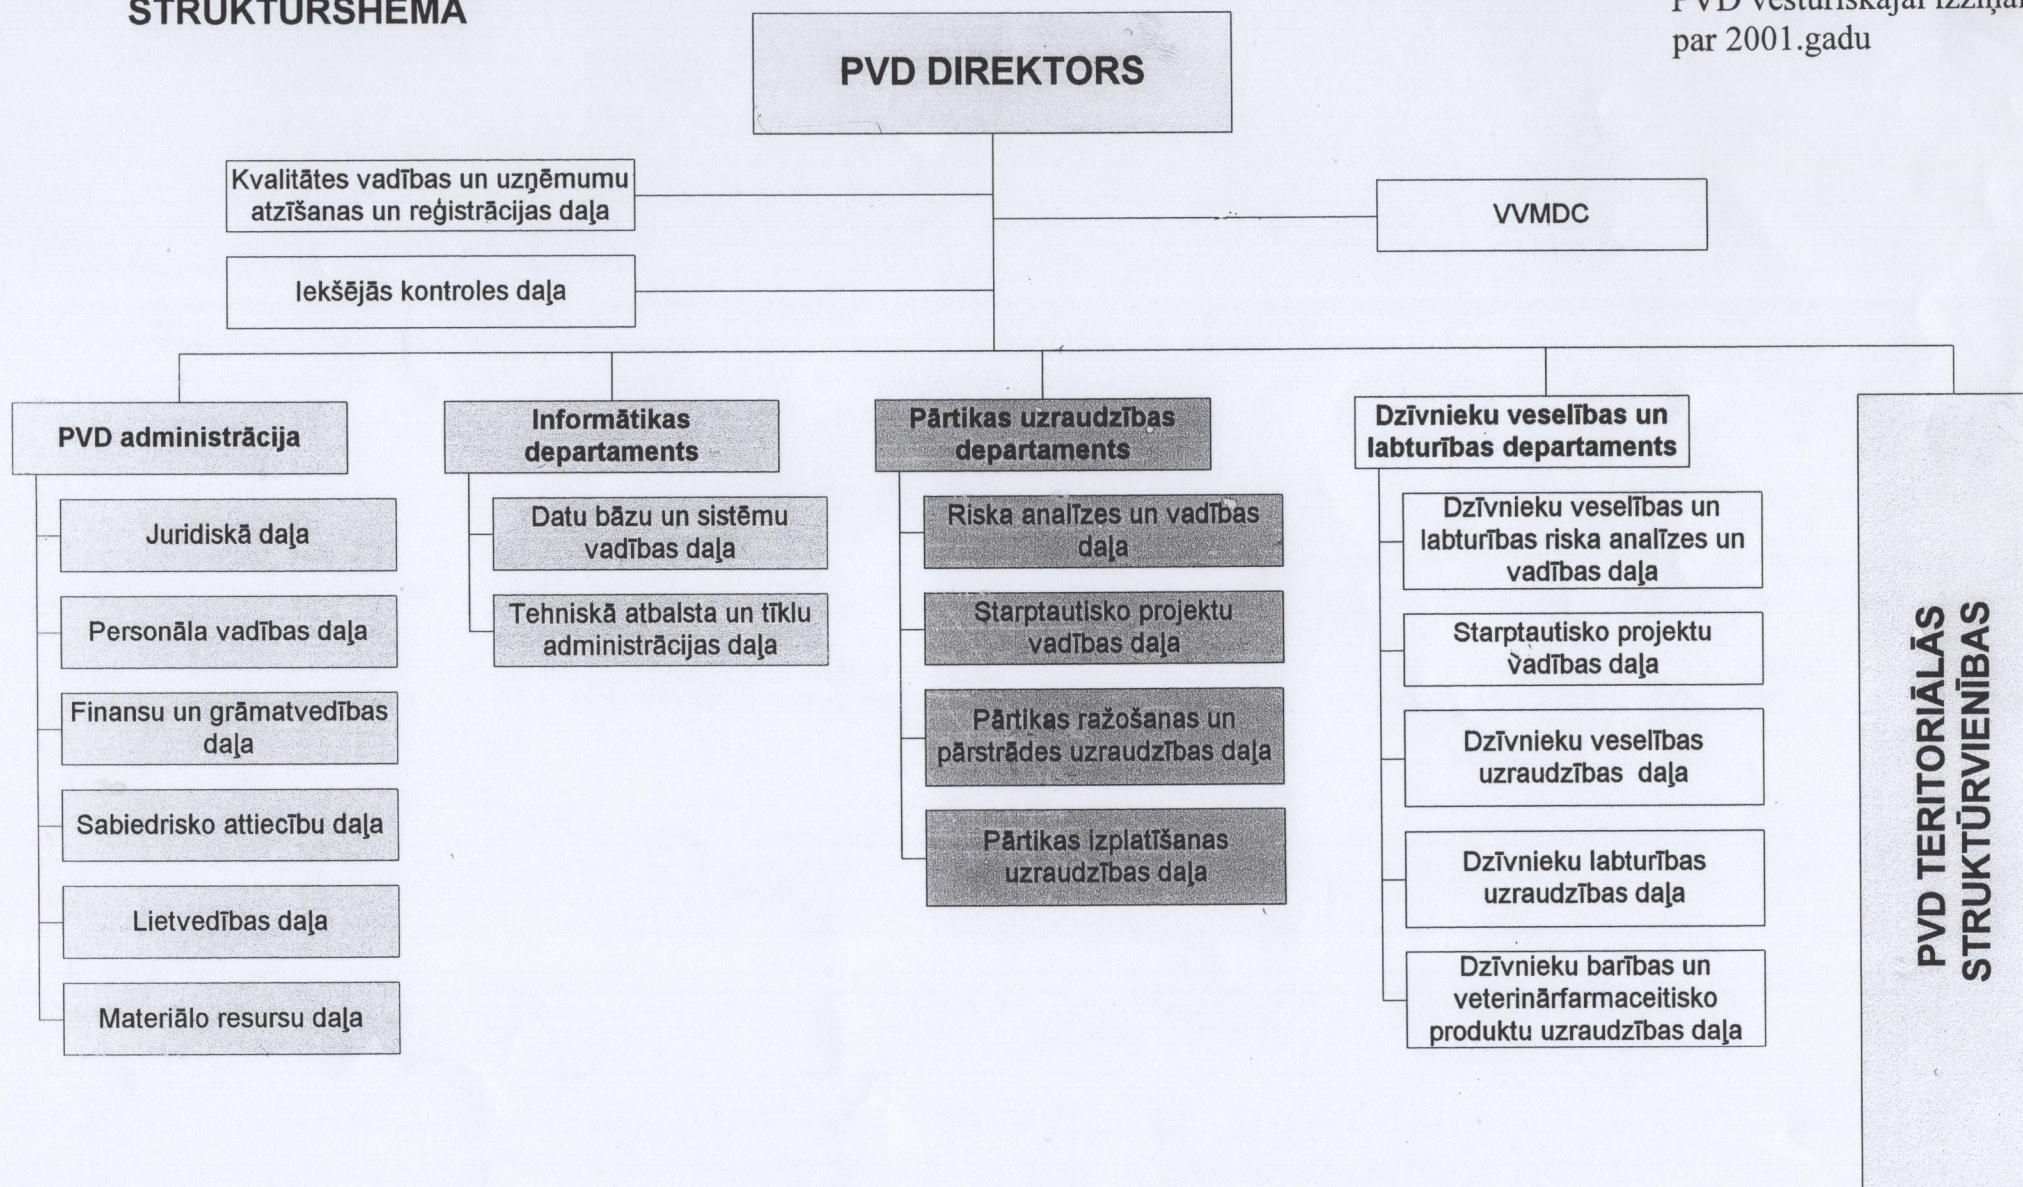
STRUKTŪRSHĒMA

PVD vēsturiskajai izziņai
par 2001.gadu

PVD DIREKTORS

Kvalitātes vadības un uzņēmumu atzīšanas un reģistrācijas daļa

VVMDC

Iekšējās kontroles daļa

PVD administrācija

Juridiskā daļa

Personāla vadības daļa

Finansu un grāmatvedības daļa

Sabiedrisko attiecību daļa

Lietvedības daļa

Materiālo resursu daļa

Informātikas departaments

Datu bāzu un sistēmu vadības daļa

Tehniskā atbalsta un tīklu administrācijas daļa

Pārtikas uzraudzības departaments

Riska analīzes un vadības daļa

Starptautisko projektu vadības daļa

Pārtikas ražošanas un pārstrādes uzraudzības daļa

Pārtikas izplatīšanas uzraudzības daļa

Dzīvnieku veselības un labturības departaments

Dzīvnieku veselības un labturības riska analīzes un vadības daļa

Starptautisko projektu vadības daļa

Dzīvnieku veselības uzraudzības daļa

Dzīvnieku labturības uzraudzības daļa

Dzīvnieku barības un veterinārfarmaceitisko produktu uzraudzības daļa

PVD TERITORIĀLĀS STRUKTŪRVIENĪBAS